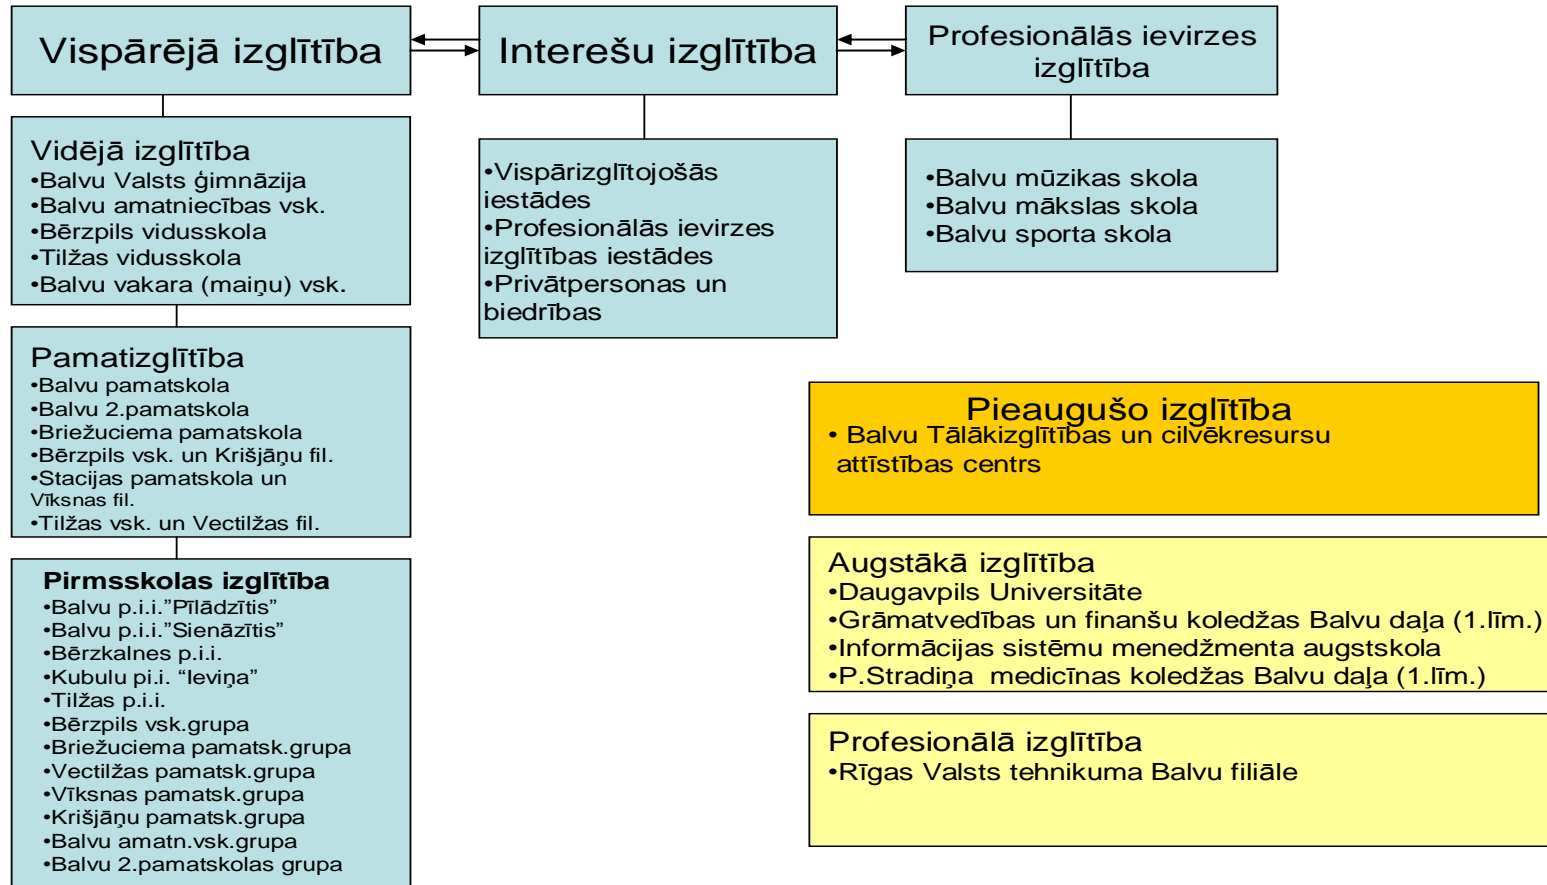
Vispārējā izglītība

Interešu izglītība

Profesionālās ievirzes izglītība

Vidējā izglītība
•Balvu Valsts ģimnāzija
•Balvu amatniecības vsk.
•Bērzpils vidusskola
•Tilžas vidusskola
•Balvu vakara (maiņu) vsk.

•Vispārizglītojošās iestādes
•Profesionālās ievirzes izglītības iestādes
•Privātpersonas un biedrības

•Balvu mūzikas skola
•Balvu mākslas skola
•Balvu sporta skola

Pamatizglītība
•Balvu pamatskola
•Balvu 2.pamatskola
•Briežuciema pamatskola
•Bērzpils vsk. un Krišjāņu fil.
•Stacijas pamatskola un Vīksnas fil.
•Tilžas vsk. un Vectilžas fil.

Pieaugušo izglītība
• Balvu Tālākizglītības un cilvēkresursu attīstības centrs

Pirmsskolas izglītība
•Balvu p.i.i."Pīlādzītis"
•Balvu p.i.i."Sienāzītis"
•Bērzkalnes p.i.i.
•Kubulu pi.i. "Ieviņa"
•Tilžas p.i.i.
•Bērzpils vsk.grupa
•Briežuciema pamatsk.grupa
•Vectilžas pamatsk.grupa
•Vīksnas pamatsk.grupa
•Krišjāņu pamatsk.grupa
•Balvu amatn.vsk.grupa
•Balvu 2.pamatskolas grupa

Augstākā izglītība
•Daugavpils Universitāte
•Grāmatvedības un finanšu koledžas Balvu daļa (1.līm.)
•Informācijas sistēmu menedžmenta augstskola
•P.Stradiņa medicīnas koledžas Balvu daļa (1.līm.)

Profesionālā izglītība
•Rīgas Valsts tehnikuma Balvu filiāle